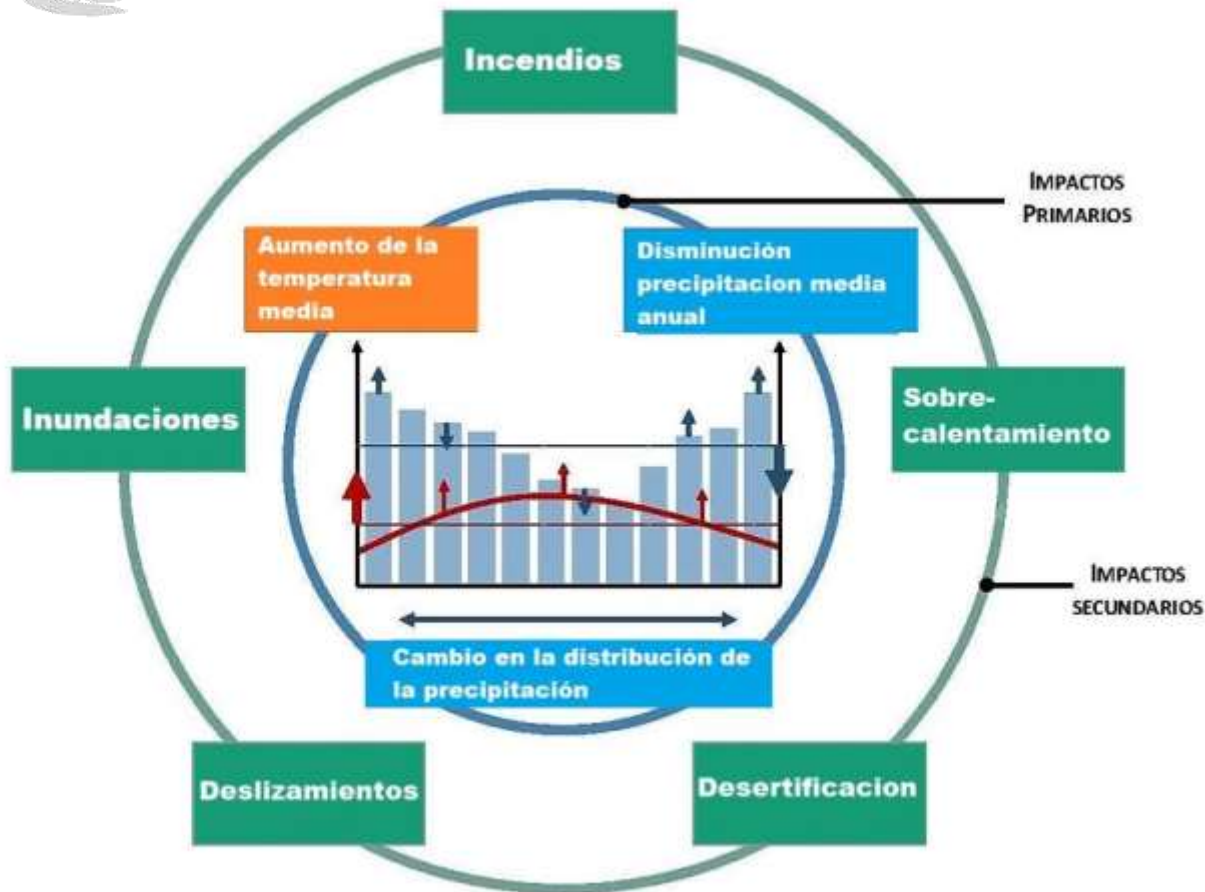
Incendios

IMPACTOS PRIMARIOS

Aumento de la temperatura media

Disminución precipitacion media anual

Inundaciones

Sobre-calentamiento

IMPACTOS SECUNDARIOS

Cambio en la distribución de la precipitación

Deslizamientos

Desertificacion